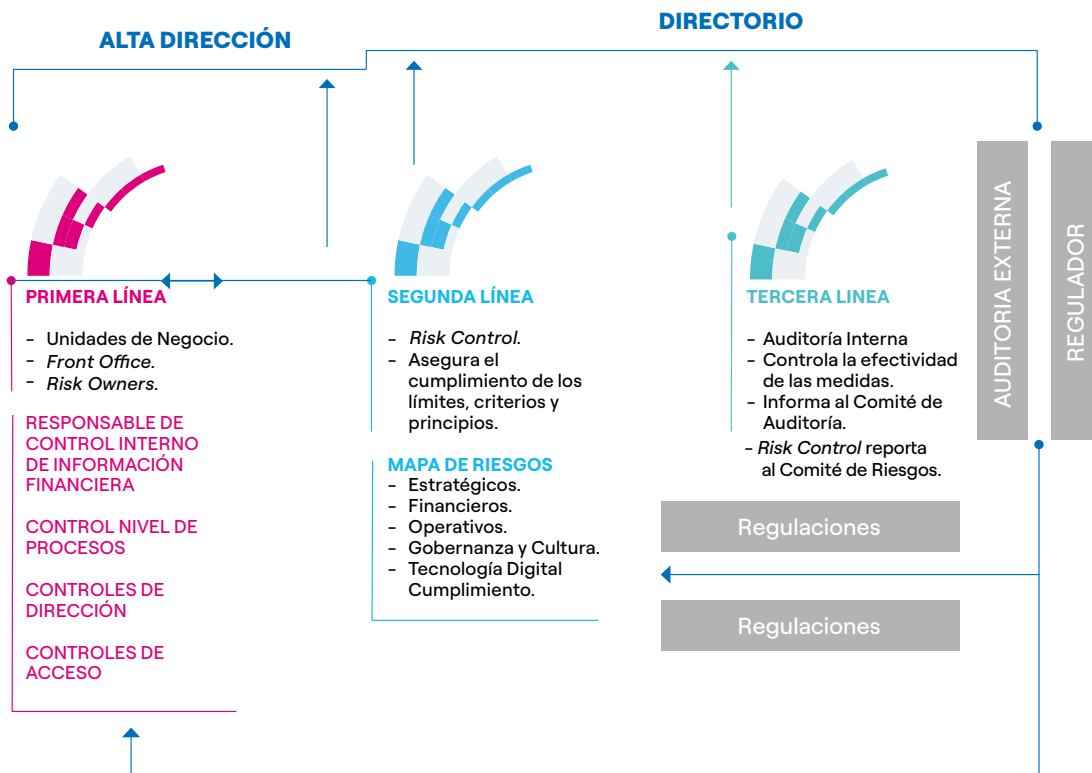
DIRECTORIO

ALTA DIRECCIÓN

PRIMERA LÍNEA

- Unidades de Negocio.
- *Front Office.*
- *Risk Owners.*

RESPONSABLE DE CONTROL INTERNO DE INFORMACIÓN FINANCIERA

CONTROL NIVEL DE PROCESOS

CONTROLES DE DIRECCIÓN

CONTROLES DE ACCESO

SEGUNDA LÍNEA

- *Risk Control.*
- Asegura el cumplimiento de los límites, criterios y principios.

MAPA DE RIESGOS

- Estratégicos.
- Financieros.
- Operativos.
- Gobernanza y Cultura.
- Tecnología Digital Cumplimiento.

TERCERA LINEA

- Auditoría Interna
- Controla la efectividad de las medidas.
- Informa al Comité de Auditoría.
- *Risk Control* reporta al Comité de Riesgos.

AUDITORIA EXTERNA

REGULADOR

Regulaciones

Regulaciones